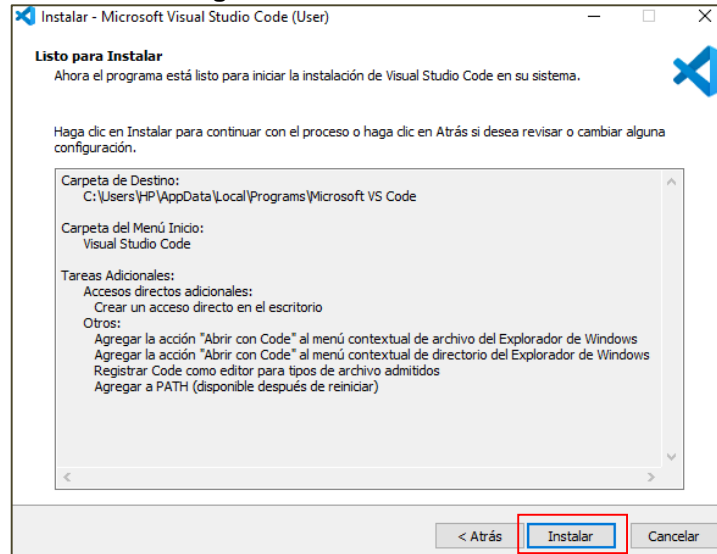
Instalar - Microsoft Visual Studio Code (User)

Listo para Instalar
Ahora el programa está listo para iniciar la instalación de Visual Studio Code en su sistema.

Haga clic en Instalar para continuar con el proceso o haga clic en Atrás si desea revisar o cambiar alguna configuración.

Carpeta de Destino:
C:\Users\HP\AppData\Local\Programs\Microsoft VS Code

Carpeta del Menú Inicio:
Visual Studio Code

Tareas Adicionales:
Accesos directos adicionales:
Crear un acceso directo en el escritorio
Otros:
Agregar la acción "Abrir con Code" al menú contextual de archivo del Explorador de Windows
Agregar la acción "Abrir con Code" al menú contextual de directorio del Explorador de Windows
Registrar Code como editor para tipos de archivo admitidos
Agregar a PATH (disponible después de reiniciar)

< Atrás
Instalar
Cancelar